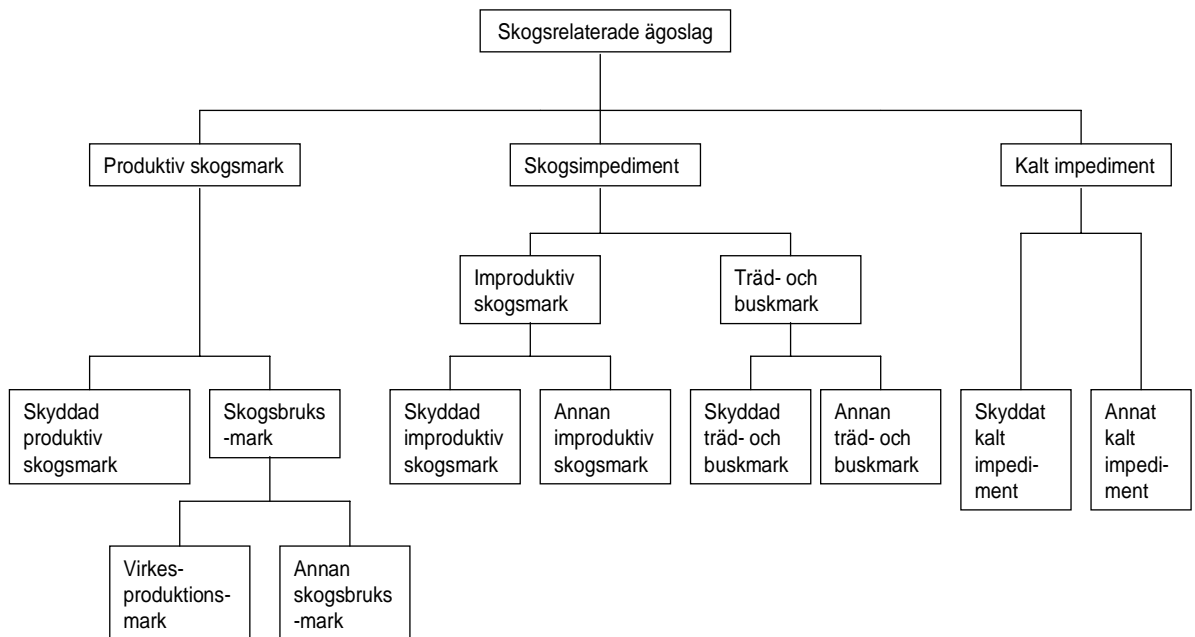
Skogsrelaterade ägoslag

Produktiv skogsmark

Skogsimpediment

Kalt impediment

Improduktiv skogsmark

Träd- och buskmark

Skyddad produktiv skogsmark

Skogsbruks-mark

Skyddad improduktiv skogsmark

Annan improduktiv skogsmark

Skyddad träd- och buskmark

Annan träd- och buskmark

Skyddat kalt impediment

Annat kalt impediment

Virkesproduktionsmark

Annan skogsbruks-mark